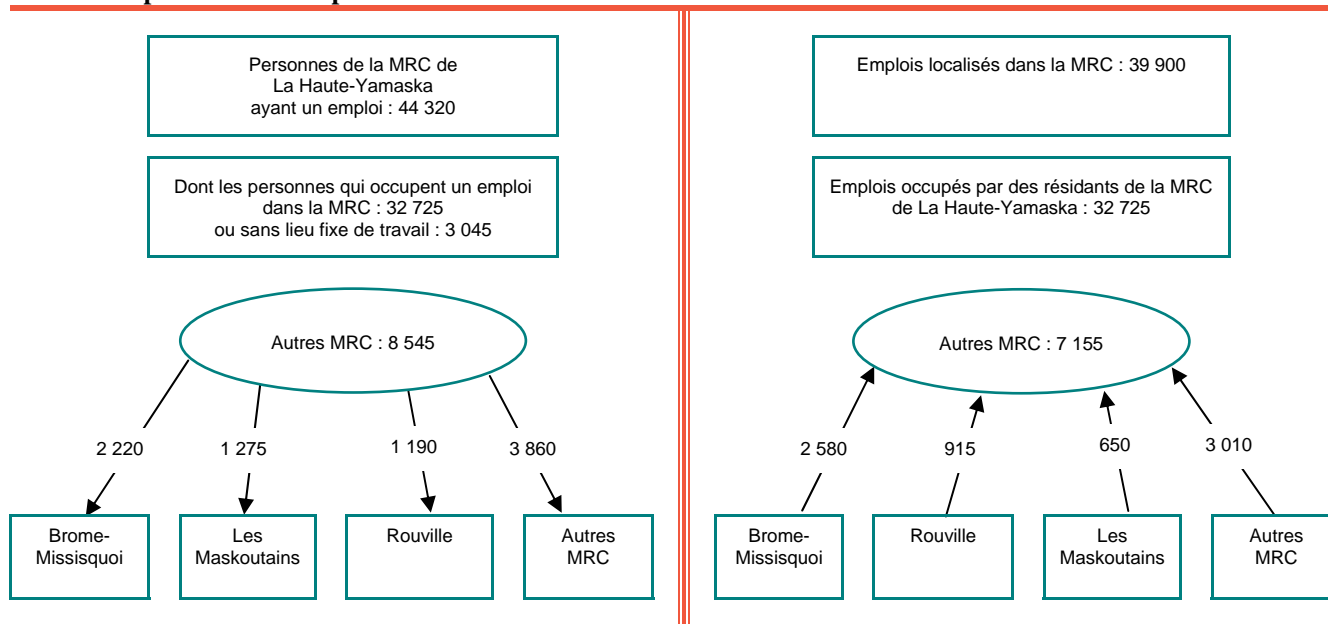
Personnes de la MRC de La Haute-Yamaska ayant un emploi : 44 320

Dont les personnes qui occupent un emploi dans la MRC : 32 725 ou sans lieu fixe de travail : 3 045

Autres MRC : 8 545

2 220

1 275

1 190

3 860

Brome-Missisquoi

Les Maskoutains

Rouville

Autres MRC

Emplois localisés dans la MRC : 39 900

Emplois occupés par des résidants de la MRC de La Haute-Yamaska : 32 725

Autres MRC : 7 155

2 580

915

650

3 010

Brome-Missisquoi

Rouville

Les Maskoutains

Autres MRC